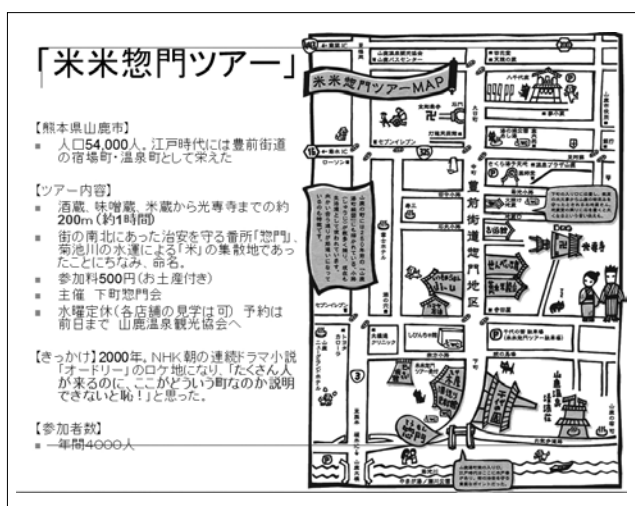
「米米惣門ツアー」

【熊本県山鹿市】
■ 人口54,000人。江戸時代には豊前街道の宿場町・温泉町として栄えた

【ツアー内容】
■ 酒蔵、味噌蔵、米蔵から光専寺までの約200m(約1時間)
■ 街の南北にあった治安を守る番所「惣門」、菊池川の水運による「米」の集散地であったことにちなみ、命名。
■ 参加料500円(お土産付き)
■ 主催 下町惣門会
■ 水曜定休(各店舗の見学は可) 予約は前日まで 山鹿温泉観光協会へ

【きっかけ】2000年。NHK朝の連続ドラマ小説「オードリー」のロケ地になり、「たくさん人が来るのに、ここがどういう町なのか説明できないと恥!」と思った。

【参加者数】
■ 年間4000人

米米惣門ツアーMAP
豊前街道惣門地区
ローソン
セブンイレブン
山鹿温泉
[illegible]